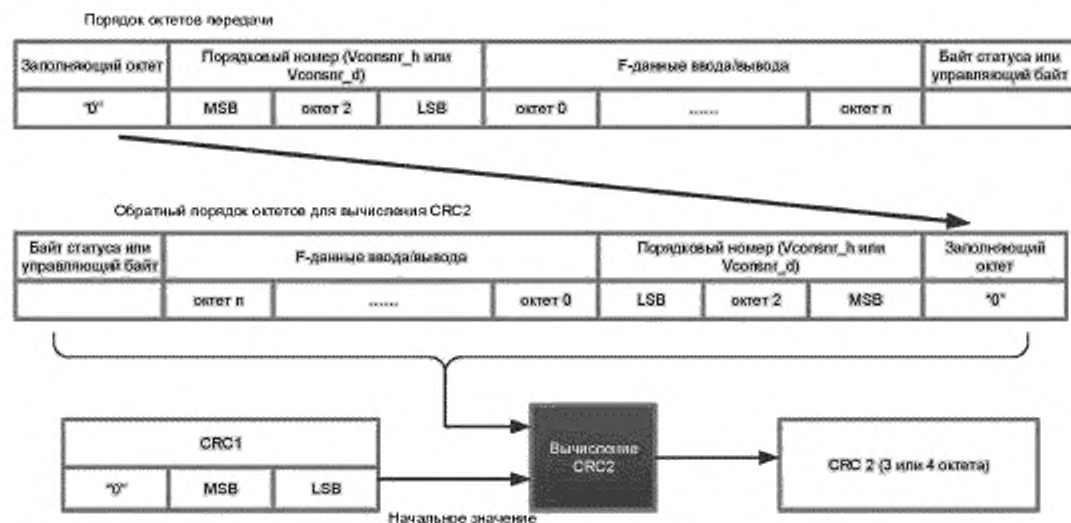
Порядок октетов передачи

| Заполняющий октет | Порядковый номер (Vconsnr_h или Vconsnr_d) | | | F-данные ввода/вывода | | | Байт статуса или управляющий байт |
|---|---|---|---|---|---|---|---|
| "0" | MSB | октет 2 | LSB | октет 0 | ...... | октет n | |

Обратный порядок октетов для вычисления CRC2

| Байт статуса или управляющий байт | F-данные ввода/вывода | | | Порядковый номер (Vconsnr_h или Vconsnr_d) | | | Заполняющий октет |
|---|---|---|---|---|---|---|---|
| | октет n | ...... | октет 0 | LSB | октет 2 | MSB | "0" |

| CRC1 | | |
|---|---|---|
| "0" | MSB | LSB |

Начальное значение

Вычисление CRC2

CRC 2 (3 или 4 октета)